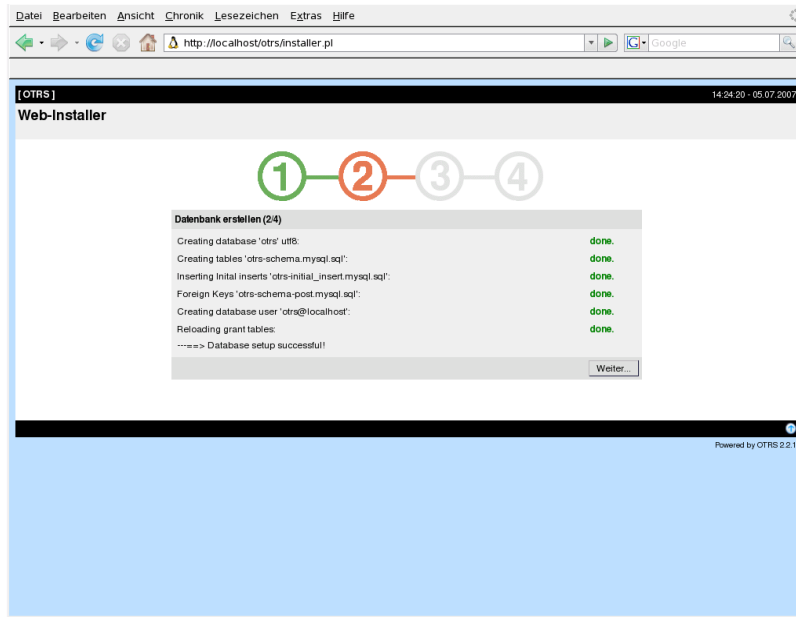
Datei Bearbeiten Ansicht Chronik Lesezeichen Extras Hilfe

http://localhost/otrs/installer.pl

Google

[ OTRS ]

14:24:20 - 05.07.2007

Web-Installer

1 2 3 4

Datenbank erstellen (2/4)

| | |
|---|---|
| Creating database 'otrs' utf8: | done. |
| Creating tables 'otrs-schema.mysql.sql': | done. |
| Inserting Inital inserts 'otrs-initial_insert.mysql.sql': | done. |
| Foreign Keys 'otrs-schema-post.mysql.sql': | done. |
| Creating database user 'otrs@localhost': | done. |
| Reloading grant tables: | done. |

---==> Database setup successful!

Weiter...

Powered by OTRS 2.2.1